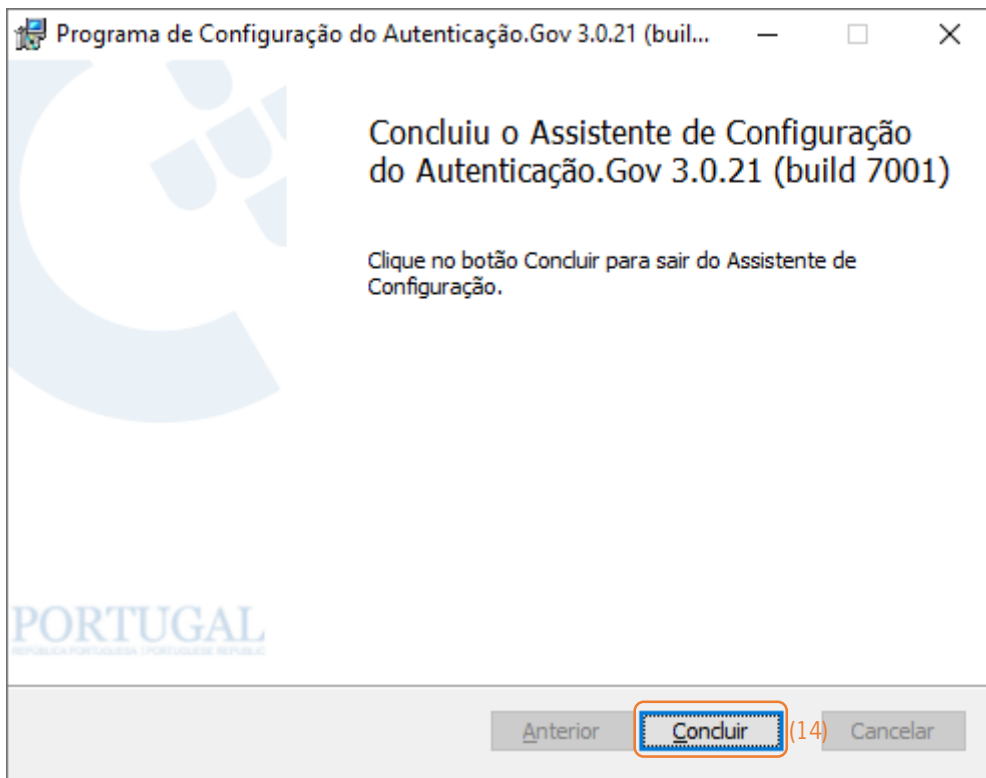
Programa de Configuração do Autenticação.Gov 3.0.21 (buil...

Concluiu o Assistente de Configuração do Autenticação.Gov 3.0.21 (build 7001)

Clique no botão Concluir para sair do Assistente de Configuração.

PORTUGAL
REPÚBLICA PORTUGUESA | PORTUGUESE REPUBLIC

Anterior
Concluir
(14)
Cancelar